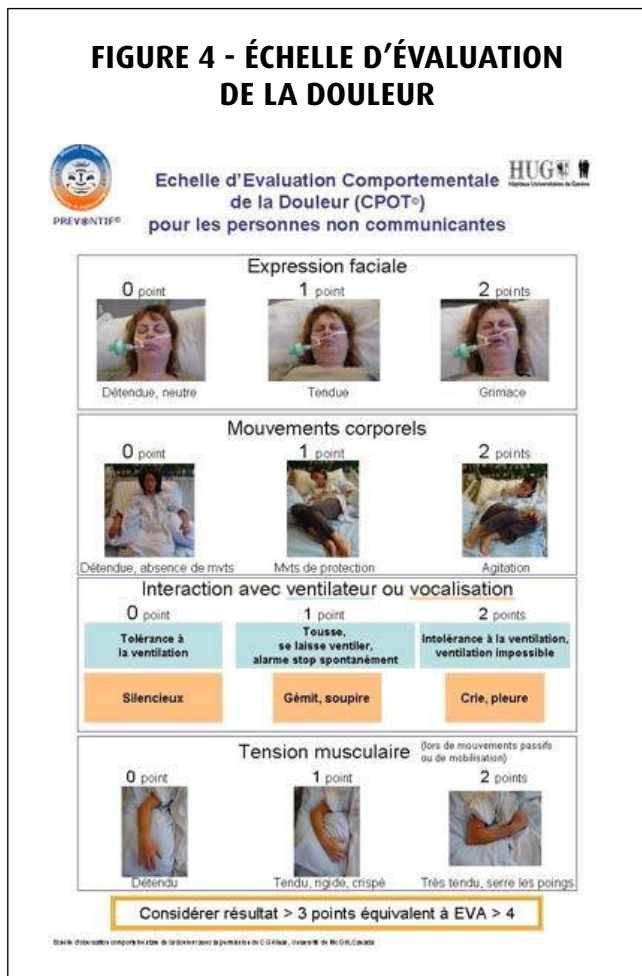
FIGURE 4 - ÉCHELLE D'ÉVALUATION DE LA DOULEUR

PREVENTIF©

Echelle d'Evaluation Comportementale de la Douleur (CPOT©) pour les personnes non communicantes

HUG Hôpitaux Universitaires de Genève

Expression faciale

0 point
Détendue, neutre

1 point
Tendue

2 points
Grimace

Mouvements corporels

0 point
Détendue, absence de mvts

1 point
Mvts de protection

2 points
Agitation

Interaction avec ventilateur ou vocalisation

0 point
Tolérance à la ventilation

1 point
Tousse, se laisse ventiler, alarme stop spontanément

2 points
Intolérance à la ventilation, ventilation impossible

Silencieux

Gémit, soupire

Crie, pleure

Tension musculaire (lors de mouvements passifs ou de mobilisation)

0 point
Détendu

1 point
Tendu, rigide, crispé

2 points
Très tendu, serre les poings

Considérer résultat > 3 points équivalent à EVA > 4

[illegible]